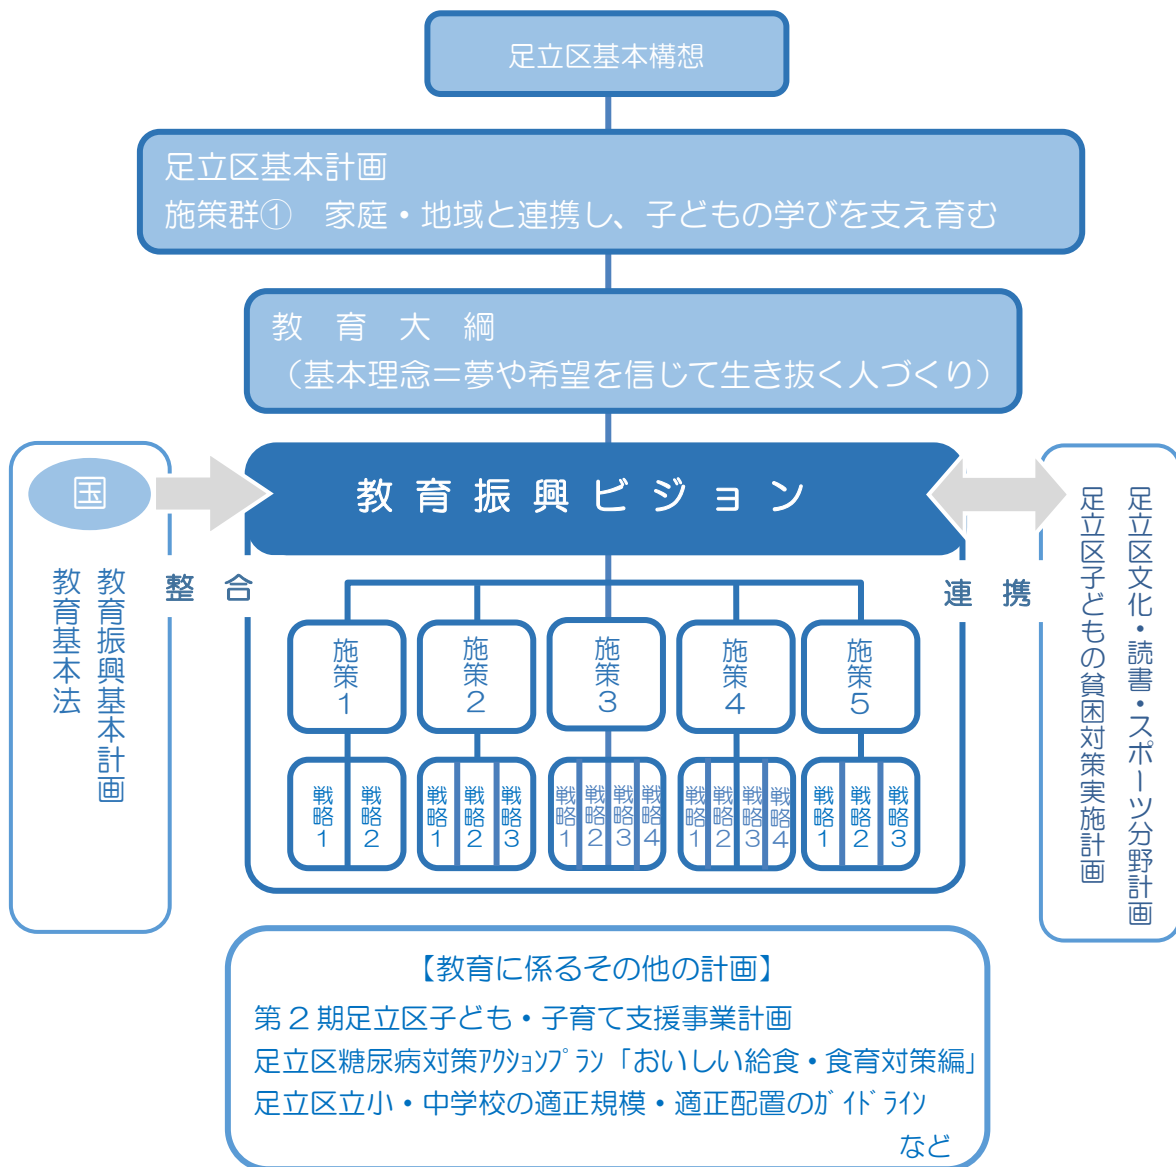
足立区基本構想

足立区基本計画
施策群①　家庭・地域と連携し、子どもの学びを支え育む

教　育　大　綱
（基本理念＝夢や希望を信じて生き抜く人づくり）

国

教育振興基本計画

教育基本法

整　合

教育振興ビジョン

連　携

足立区文化・読書・スポーツ分野計画

足立区子どもの貧困対策実施計画

施策1

施策2

施策3

施策4

施策5

戦略1 戦略2

戦略1 戦略2 戦略3

戦略1 戦略2 戦略3 戦略4

戦略1 戦略2 戦略3 戦略4

戦略1 戦略2 戦略3

【教育に係るその他の計画】
第２期足立区子ども・子育て支援事業計画
足立区糖尿病対策アクションプラン「おいしい給食・食育対策編」
足立区立小・中学校の適正規模・適正配置のガイドライン
など